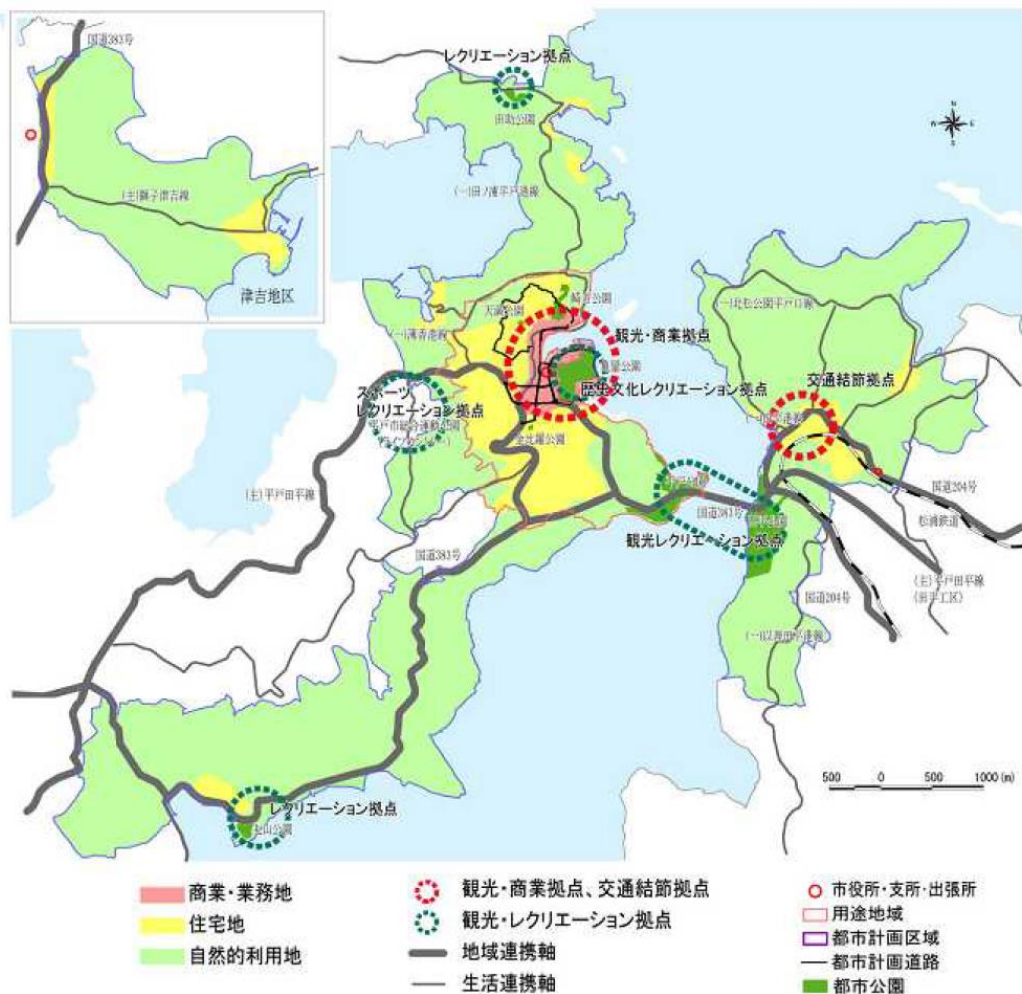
国道383号

(主)獅子津吉線

津吉地区

レクリエーション拠点

田助公園

(一)田ノ浦平戸線

亀岡公園

観光・商業拠点

歴史文化レクリエーション拠点

交通結節拠点

スポーツ
レクリエーション拠点

(主)平戸田平線

国道383号

観光レクリエーション拠点

国道204号

松浦鉄道

(主)平戸田平線
(田平工区)

国道204号

レクリエーション拠点

500 0 500 1000 (m)

商業・業務地
住宅地
自然的利用地

観光・商業拠点、交通結節拠点
観光・レクリエーション拠点
地域連携軸
生活連携軸

市役所・支所・出張所
用途地域
都市計画区域
都市計画道路
都市公園